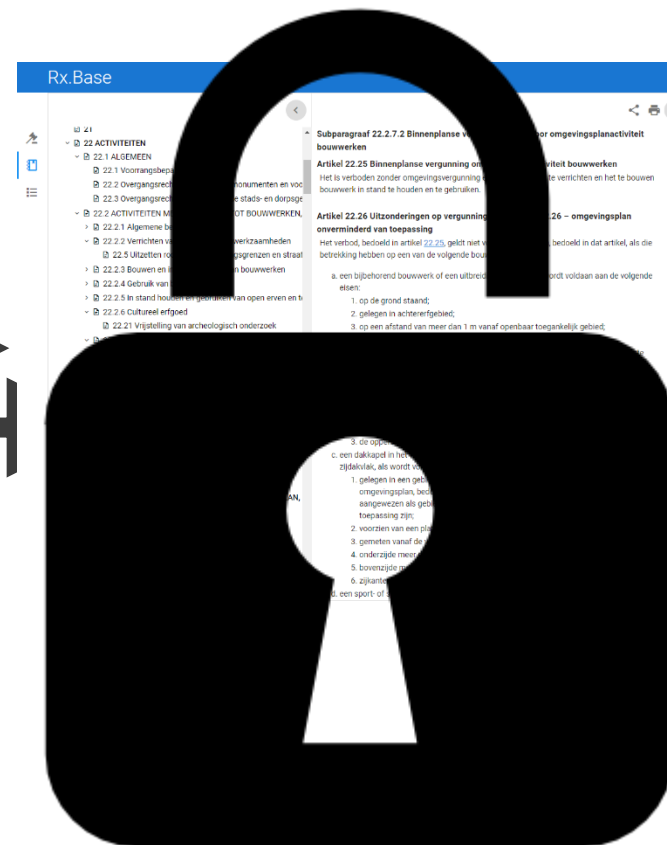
Rx.Base

21
22 ACTIVITEITEN
22.1 ALGEMEEN
22.1 Voorrangsbepa
22.2 Overgangsrech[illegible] monumenten en voo
22.3 Overgangsrech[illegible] stads- en dorpsge
22.2 ACTIVITEITEN M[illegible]OT BOUWWERKEN,
22.2.1 Algemene be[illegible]
22.2.2 Verrichten va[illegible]werkzaamheden
22.5 Uitzetten ro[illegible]gsgrenzen en straat
22.2.3 Bouwen en i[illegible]n bouwwerken
22.2.4 Gebruik van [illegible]
22.2.5 In stand houden en gebruiken van open erven en te
22.2.6 Cultureel erfgoed
22.21 Vrijstelling van archeologisch onderzoek

Subparagraaf 22.2.7.2 Binnenplanse v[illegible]or omgevingsplanactiviteit bouwwerken

Artikel 22.25 Binnenplanse vergunning om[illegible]iviteit bouwwerken
Het is verboden zonder omgevingsvergunning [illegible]te verrichten en het te bouwen bouwwerk in stand te houden en te gebruiken.

Artikel 22.26 Uitzonderingen op vergunning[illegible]26 – omgevingsplan onverminderd van toepassing
Het verbod, bedoeld in artikel 22.25, geldt niet v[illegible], bedoeld in dat artikel, als die betrekking hebben op een van de volgende bou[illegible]

a. een bijbehorend bouwwerk of een uitbrei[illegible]ordt voldaan aan de volgende eisen:
1. op de grond staand;
2. gelegen in achtererfgebied;
3. op een afstand van meer dan 1 m vanaf openbaar toegankelijk gebied;

3. de opper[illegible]
c. een dakkapel in het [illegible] zijdakvlak, als wordt vo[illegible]
1. gelegen in een geb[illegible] omgevingsplan, bed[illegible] aangewezen als geb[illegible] toepassing zijn;
2. voorzien van een pla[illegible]
3. gemeten vanaf de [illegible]
4. onderzijde meer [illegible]
5. bovenzijde m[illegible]
6. zijkante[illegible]
d. een sport- of s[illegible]

AN,